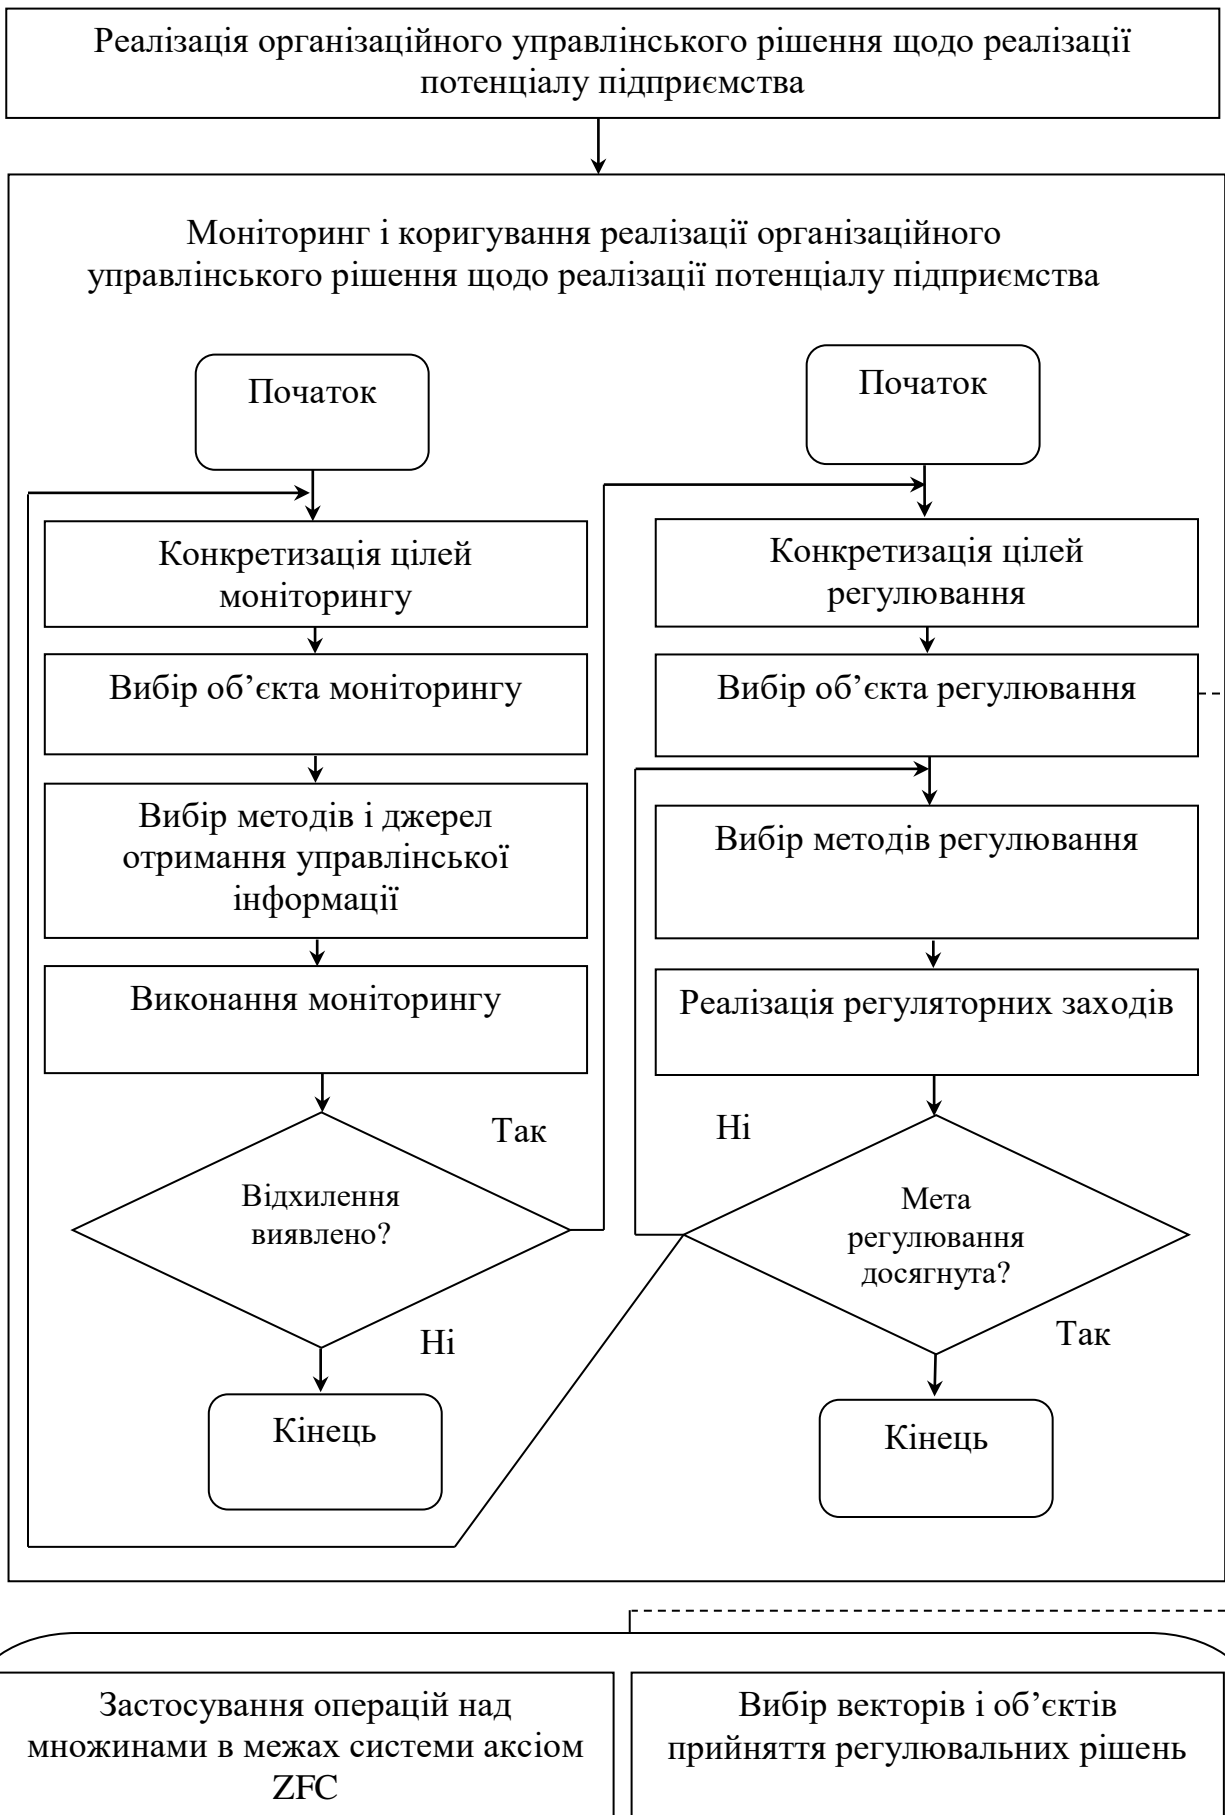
Реалізація організаційного управлінського рішення щодо реалізації потенціалу підприємства

Моніторинг і коригування реалізації організаційного управлінського рішення щодо реалізації потенціалу підприємства

Початок

Конкретизація цілей моніторингу

Вибір об’єкта моніторингу

Вибір методів і джерел отримання управлінської інформації

Виконання моніторингу

Так

Відхилення виявлено?

Ні

Кінець

Початок

Конкретизація цілей регулювання

Вибір об’єкта регулювання

Вибір методів регулювання

Реалізація регуляторних заходів

Ні

Мета регулювання досягнута?

Так

Кінець

Застосування операцій над множинами в межах системи аксіом ZFC

Вибір векторів і об’єктів прийняття регулювальних рішень